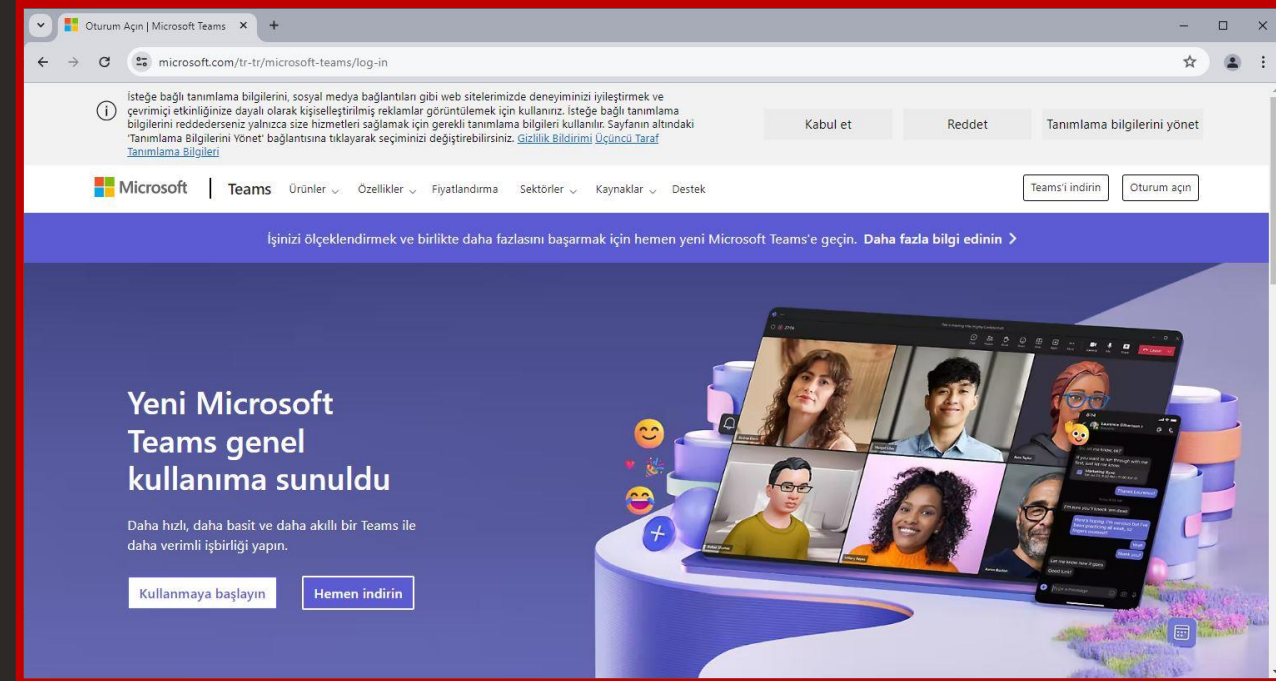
Oturum Açın | Microsoft Teams

microsoft.com/tr-tr/microsoft-teams/log-in

İsteğe bağlı tanımlama bilgilerini, sosyal medya bağlantıları gibi web sitelerimizde deneyiminizi iyileştirmek ve çevrimiçi etkinliğinize dayalı olarak kişiselleştirilmiş reklamlar görüntülemek için kullanırız. İsteğe bağlı tanımlama bilgilerini reddederseniz yalnızca size hizmetleri sağlamak için gerekli tanımlama bilgileri kullanılır. Sayfanın altındaki 'Tanımlama Bilgilerini Yönet' bağlantısına tıklayarak seçiminizi değiştirebilirsiniz. Gizlilik Bildirimi Üçüncü Taraf Tanımlama Bilgileri

Kabul et | Reddet | Tanımlama bilgilerini yönet

Microsoft | Teams Ürünler Özellikler Fiyatlandırma Sektörler Kaynaklar Destek

Teams'i indirin | Oturum açın

İşinizi ölçeklendirmek ve birlikte daha fazlasını başarmak için hemen yeni Microsoft Teams'e geçin. Daha fazla bilgi edinin >

Yeni Microsoft Teams genel kullanıma sunuldu

Daha hızlı, daha basit ve daha akıllı bir Teams ile daha verimli işbirliği yapın.

Kullanmaya başlayın | Hemen indirin